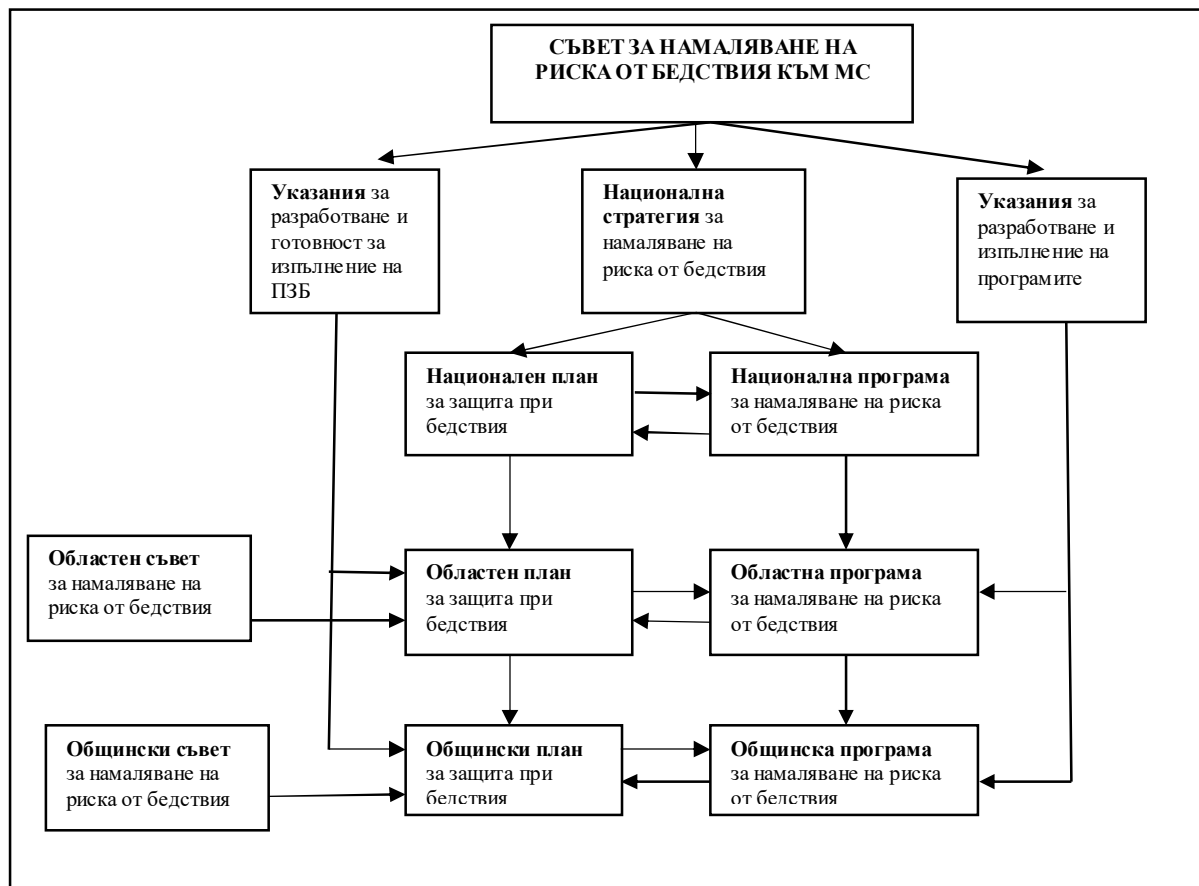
СЪВЕТ ЗА НАМАЛЯВАНЕ НА РИСКА ОТ БЕДСТВИЯ КЪМ МС

**Указания** за разработване и готовност за изпълнение на ПЗБ

**Национална стратегия** за намаляване на риска от бедствия

**Указания** за разработване и изпълнение на програмите

**Национален план** за защита при бедствия

**Национална програма** за намаляване на риска от бедствия

**Областен съвет** за намаляване на риска от бедствия

**Областен план** за защита при бедствия

**Областна програма** за намаляване на риска от бедствия

**Общински съвет** за намаляване на риска от бедствия

**Общински план** за защита при бедствия

**Общинска програма** за намаляване на риска от бедствия